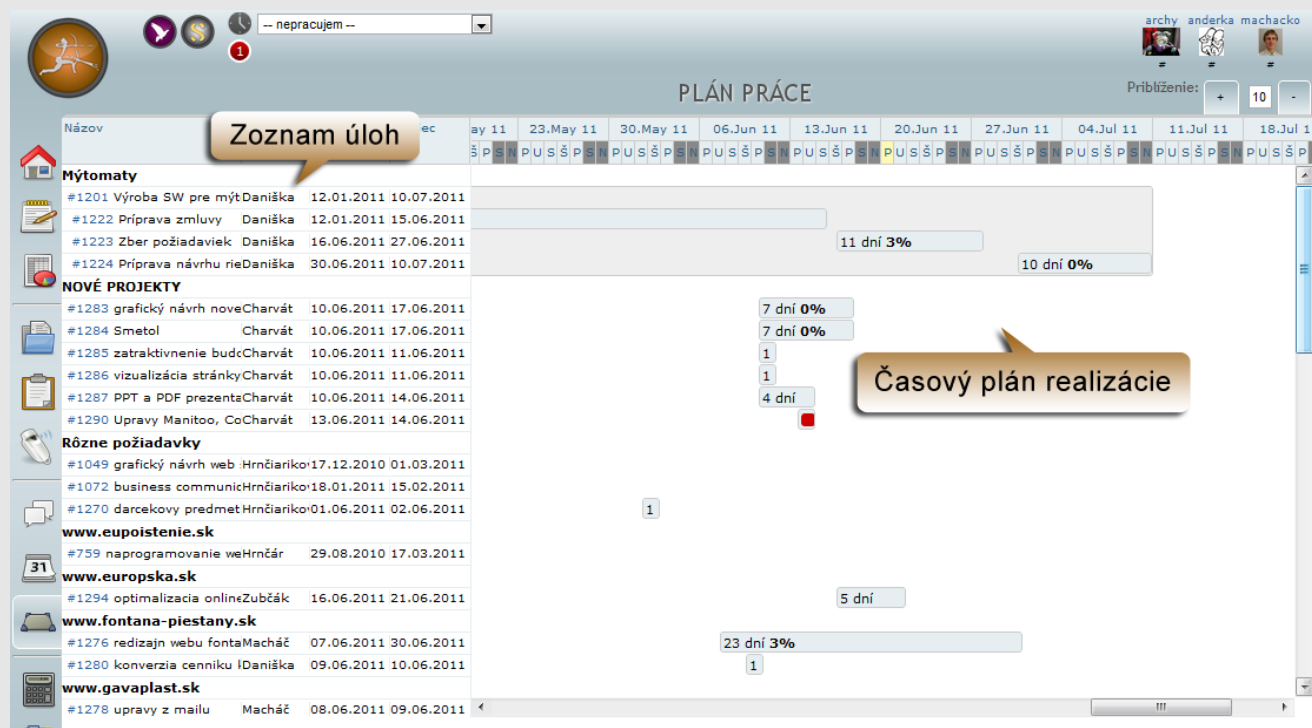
-- nepracujem --

1

archy anderka machacko

PLÁN PRÁCE

Priblíženie: + 10 -

Názov

Zoznam úloh

ec

ay 11 23.May 11 30.May 11 06.Jun 11 13.Jun 11 20.Jun 11 27.Jun 11 04.Jul 11 11.Jul 11 18.Jul 1

Mýtomaty

| | | | |
|---|---|---|---|
| #1201 Výroba SW pre mýt | Daniška | 12.01.2011 | 10.07.2011 |
| #1222 Príprava zmluvy | Daniška | 12.01.2011 | 15.06.2011 |
| #1223 Zber požiadaviek | Daniška | 16.06.2011 | 27.06.2011 |
| #1224 Príprava návrhu rie | Daniška | 30.06.2011 | 10.07.2011 |

11 dní **3%**

10 dní **0%**

NOVÉ PROJEKTY

| | | | |
|---|---|---|---|
| #1283 grafický návrh nove | Charvát | 10.06.2011 | 17.06.2011 |
| #1284 Smetol | Charvát | 10.06.2011 | 17.06.2011 |
| #1285 zatraktivnenie budo | Charvát | 10.06.2011 | 11.06.2011 |
| #1286 vizualizácia stránky | Charvát | 10.06.2011 | 11.06.2011 |
| #1287 PPT a PDF prezenta | Charvát | 10.06.2011 | 14.06.2011 |
| #1290 Upravy Manitoo, Co | Charvát | 13.06.2011 | 14.06.2011 |

7 dní **0%**

7 dní **0%**

1

1

4 dní

Časový plán realizácie

Rôzne požiadavky

| | | | |
|---|---|---|---|
| #1049 grafický návrh web | Hrnčiarikov | 17.12.2010 | 01.03.2011 |
| #1072 business communic | Hrnčiarikov | 18.01.2011 | 15.02.2011 |
| #1270 darcekovy predmet | Hrnčiarikov | 01.06.2011 | 02.06.2011 |

1

www.eupoistenie.sk

| | | | |
|---|---|---|---|
| #759 naprogramovanie we | Hrnčár | 29.08.2010 | 17.03.2011 |

www.europska.sk

| | | | |
|---|---|---|---|
| #1294 optimalizacia online | Zubčák | 16.06.2011 | 21.06.2011 |

5 dní

www.fontana-piestany.sk

| | | | |
|---|---|---|---|
| #1276 redizajn webu fonta | Macháč | 07.06.2011 | 30.06.2011 |
| #1280 konverzia cenniku | Daniška | 09.06.2011 | 10.06.2011 |

23 dní **3%**

1

www.gavaplast.sk

| | | | |
|---|---|---|---|
| #1278 upravy z mailu | Macháč | 08.06.2011 | 09.06.2011 |

31